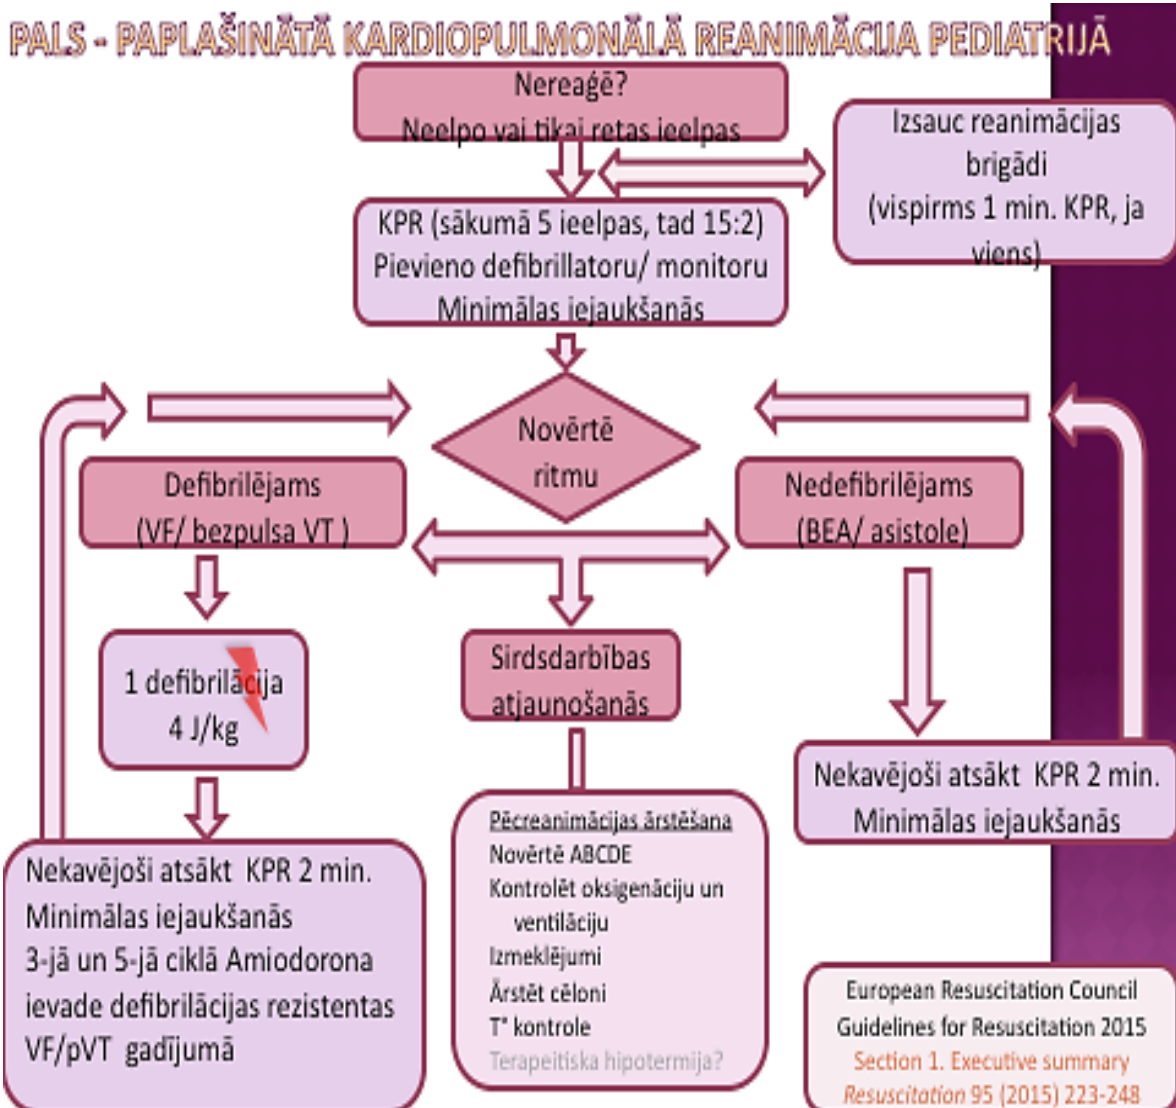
PALS - PAPLAŠINĀTĀ KARDIOPULMONĀLĀ REANIMĀCIJA PEDIATRIJĀ

Nereaģē?
Neelpo vai tikai retas ieelpas

Izsauc reanimācijas brigādi
(vispirms 1 min. KPR, ja viens)

KPR (sākumā 5 ieelpas, tad 15:2)
Pievieno defibrillatoru/ monitoru
Minimālas iejaukšanās

Novērtē ritmu

Defibrilējams
(VF/ bezpulsa VT )

Nedefibrilējams
(BEA/ asistole)

1 defibrilācija
4 J/kg

Sirdsdarbības atjaunošanās

Nekavējoši atsākt KPR 2 min.
Minimālas iejaukšanās

Nekavējoši atsākt KPR 2 min.
Minimālas iejaukšanās
3-jā un 5-jā ciklā Amiodorona ievade defibrilācijas rezistentas VF/pVT gadījumā

Pēcreanimācijas ārstēšana
Novērtē ABCDE
Kontrolēt oksigenāciju un ventilāciju
Izmeklējumi
Ārstēt cēloni
T° kontrole
Terapeitiska hipotermija?

European Resuscitation Council
Guidelines for Resuscitation 2015
Section 1. Executive summary
Resuscitation 95 (2015) 223-248